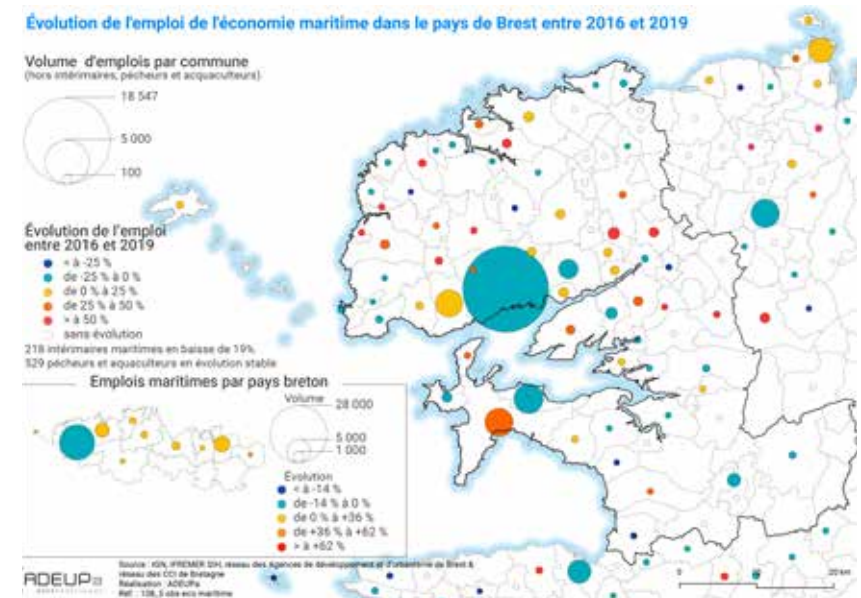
Évolution de l'emploi de l'économie maritime dans le pays de Brest entre 2016 et 2019

Volume d'emplois par commune
(hors intérimaires, pêcheurs et aquaculteurs)

18 547
5 000
100

Évolution de l'emploi entre 2016 et 2019
< à -25 %
de -25 % à 0 %
de 0 % à 25 %
de 25 % à 50 %
> à 50 %
sans évolution

218 intérimaires maritimes en baisse de 19%
529 pêcheurs et aquaculteurs en évolution stable

Emplois maritimes par pays breton

Volume
28 000
5 000
1 000

Évolution
< à -14 %
de -14 % à 0 %
de 0 % à +36 %
de +36 % à +62 %
> à +62 %

Source : IGN, IFREMER SIH, réseau des Agences de développement et d'urbanisme de Brest & réseau des CCI de Bretagne
Réalisation : ADEUPa
Réf : 138_5 obs eco maritime

ADEUPa

0
20 km